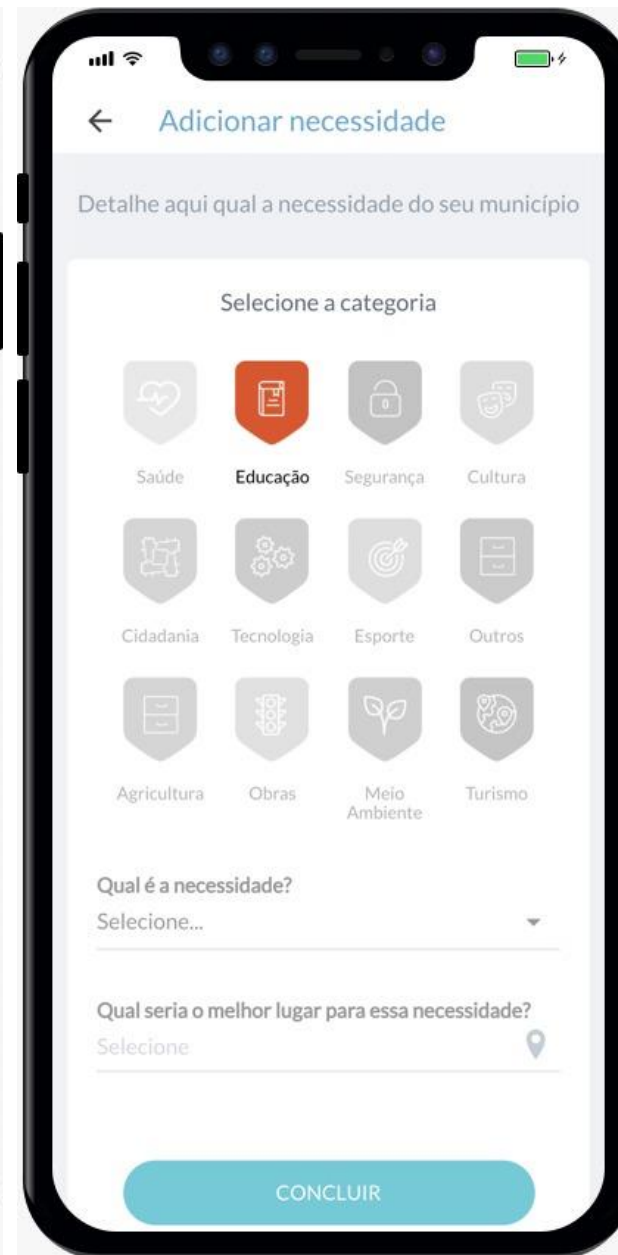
← Adicionar necessidade

Detalhe aqui qual a necessidade do seu município

Selecione a categoria

Saúde Educação Segurança Cultura

Cidadania Tecnologia Esporte Outros

Agricultura Obras Meio Ambiente Turismo

Qual é a necessidade?
Selecione...

Qual seria o melhor lugar para essa necessidade?
Selecione

CONCLUIR